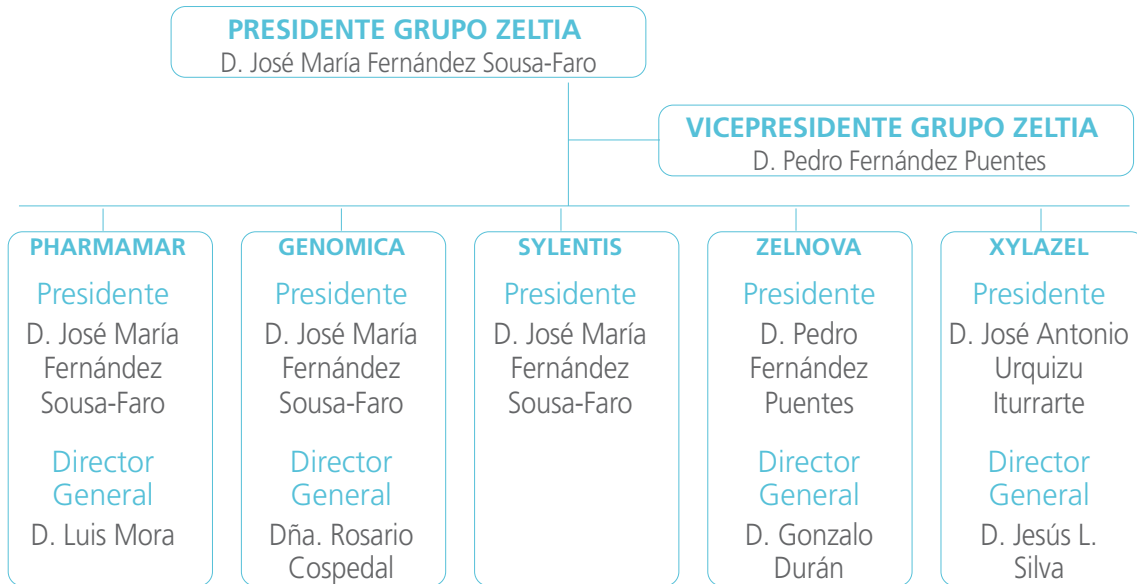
PRESIDENTE GRUPO ZELTIA
D. José María Fernández Sousa-Faro

VICEPRESIDENTE GRUPO ZELTIA
D. Pedro Fernández Puentes

PHARMAMAR
Presidente
D. José María Fernández Sousa-Faro
Director General
D. Luis Mora

GENOMICA
Presidente
D. José María Fernández Sousa-Faro
Director General
Dña. Rosario Cospedal

SYLENTIS
Presidente
D. José María Fernández Sousa-Faro

ZELNOVA
Presidente
D. Pedro Fernández Puentes
Director General
D. Gonzalo Durán

XYLAZEL
Presidente
D. José Antonio Urquizu Iturrarte
Director General
D. Jesús L. Silva